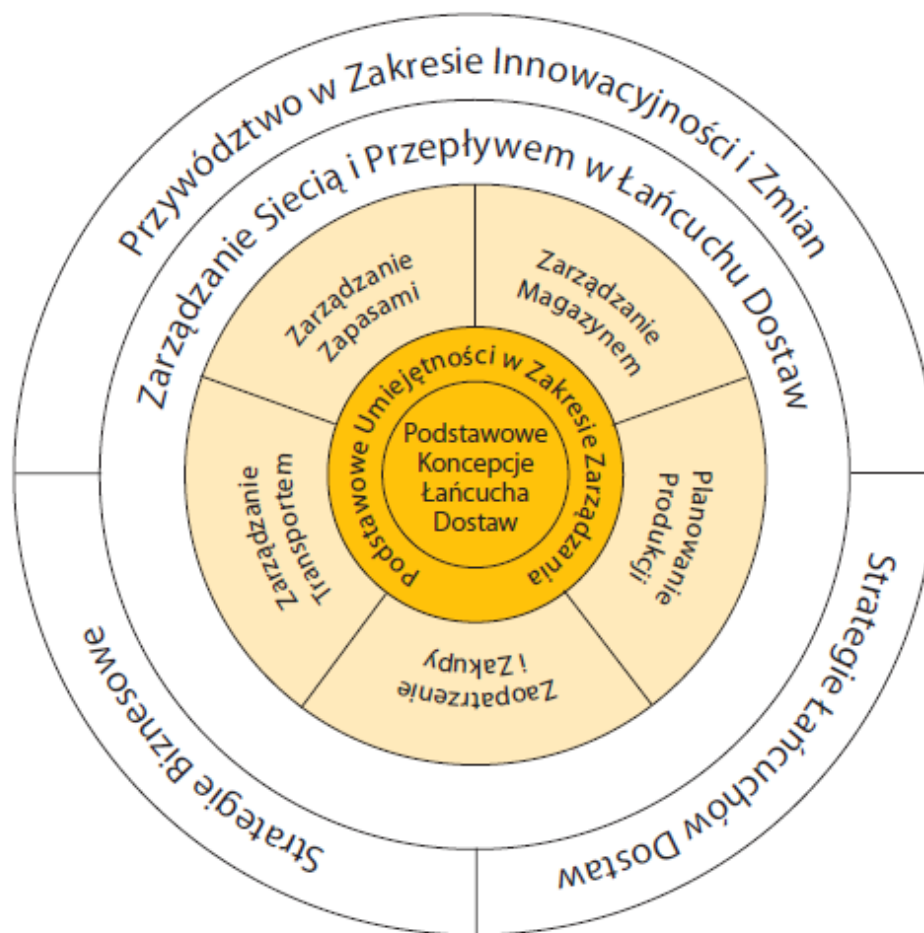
Przywództwo w Zakresie Innowacyjności i Zmian

Zarządzanie Siecią i Przepływem w Łańcuchu Dostaw

Zarządzanie Zapasami

Zarządzanie Magazynem

Planowanie Produkcji

Zaopatrzenie i Zakupy

Zarządzanie Transportem

Podstawowe Umiejętności w Zakresie Zarządzania

Podstawowe Koncepcje Łańcucha Dostaw

Strategie Biznesowe

Strategie Łańcuchów Dostaw